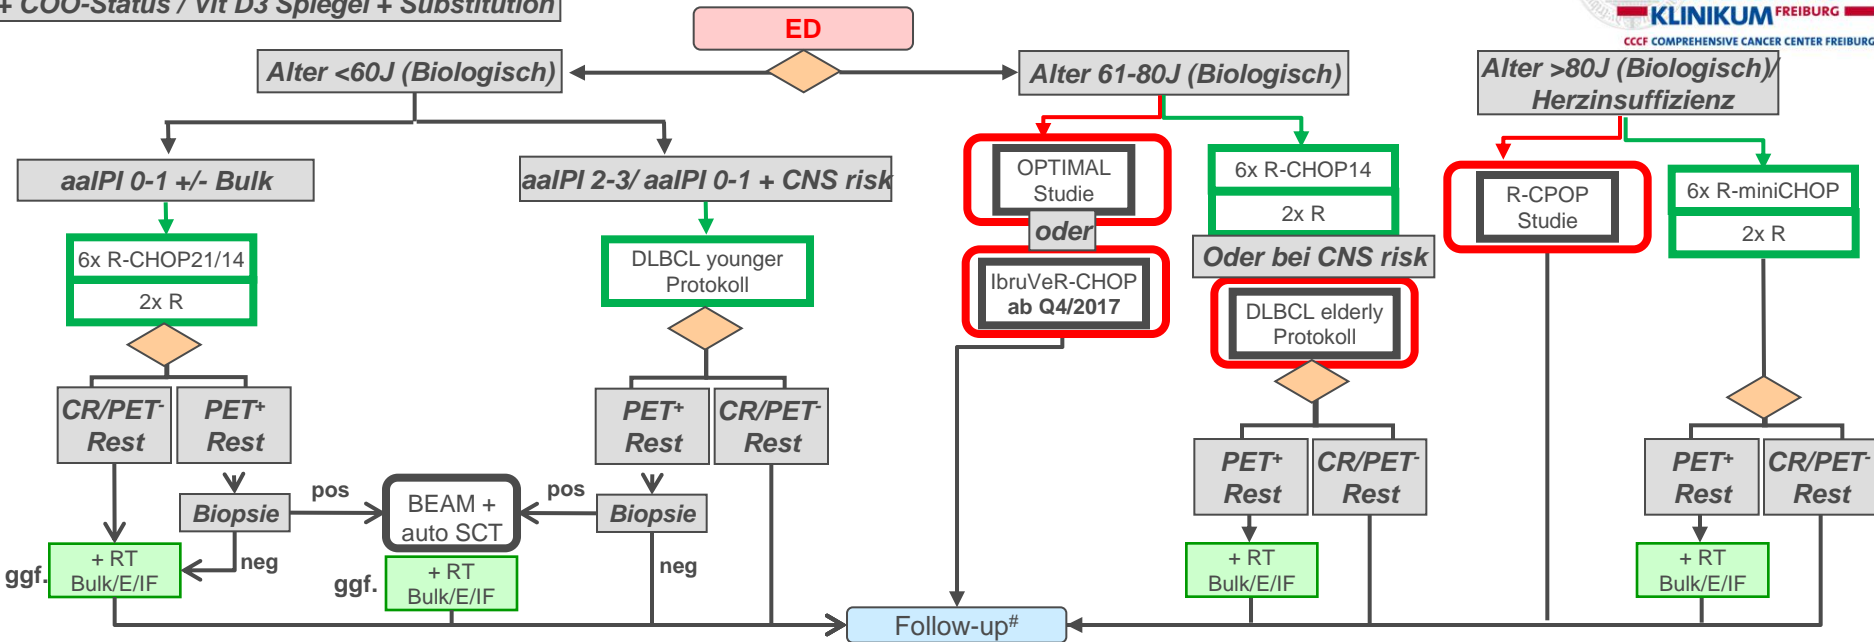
+ COO-Status / Vit D3 Spiegel + Substitution

KLINIKUM FREIBURG
CCCF COMPREHENSIVE CANCER CENTER FREIBURG

ED

Alter <60J (Biologisch)

Alter 61-80J (Biologisch)

Alter >80J (Biologisch)/ Herzinsuffizienz

aaIPI 0-1 +/- Bulk

aaIPI 2-3/ aaIPI 0-1 + CNS risk

6x R-CHOP21/14

2x R

DLBCL younger Protokoll

CR/PET$^-$ Rest

PET$^+$ Rest

Biopsie

pos

neg

BEAM + auto SCT

pos

Biopsie

neg

PET$^+$ Rest

CR/PET$^-$ Rest

ggf.

+ RT Bulk/E/IF

ggf.

+ RT Bulk/E/IF

OPTIMAL Studie

oder

IbruVeR-CHOP ab Q4/2017

6x R-CHOP14

2x R

Oder bei CNS risk

DLBCL elderly Protokoll

PET$^+$ Rest

CR/PET$^-$ Rest

+ RT Bulk/E/IF

R-CPOP Studie

6x R-miniCHOP

2x R

PET$^+$ Rest

CR/PET$^-$ Rest

+ RT Bulk/E/IF

Follow-up$^\#$